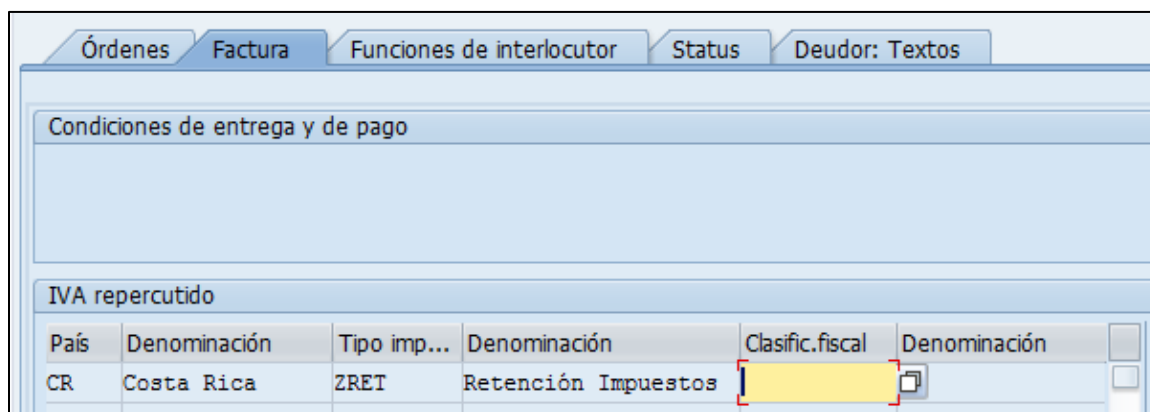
Órdenes | Factura | Funciones de interlocutor | Status | Deudor: Textos

Condiciones de entrega y de pago

IVA repercutido

| País | Denominación | Tipo imp... | Denominación | Clasific.fiscal | Denominación |
|---|---|---|---|---|---|
| CR | Costa Rica | ZRET | Retención Impuestos | | |